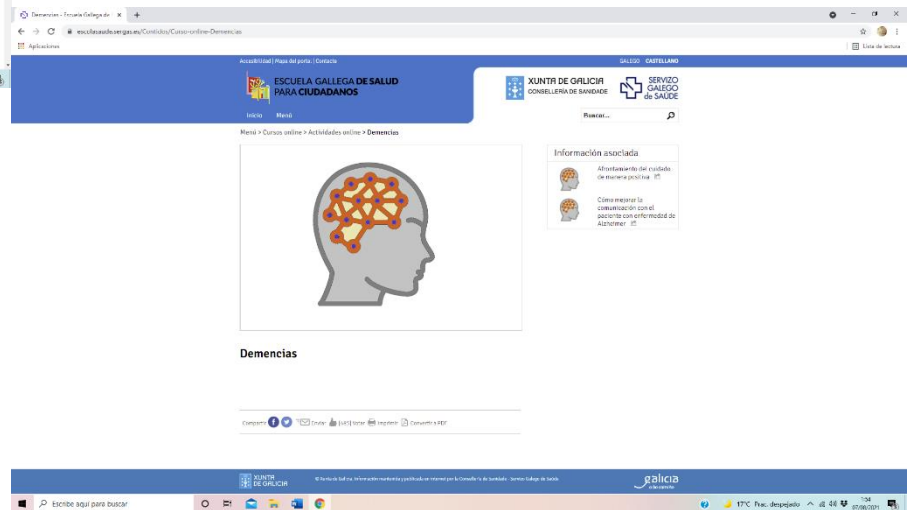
Demencias - Escuela Gallega de ×  +

escuelasaude.sergas.es/Contidos/Curso-online-Demencias

Aplicaciones

Lista de lectura

Accesibilidad | Mapa del portal | Contacto

GALEGO CASTELLANO

ESCUELA GALLEGA DE SALUD PARA CIUDADANOS

XUNTA DE GALICIA CONSELLERÍA DE SANIDADE

SERVIZO GALEGO de SAÚDE

Inicio Menú

Buscar...

Menú > Cursos online > Actividades online > Demencias

Información asociada

Afrontamiento del cuidado de manera positiva

Cómo mejorar la comunicación con el paciente con enfermedad de Alzheimer

Demencias

Compartir Enviar (+0) Votar Imprimir Convertir a PDF

XUNTA DE GALICIA

© Xunta de Galicia. Información mantenida y publicada en internet por la Consellería de Sanidade - Servizo Galego de Saúde

galicia

Escribe aquí para buscar

17°C Prac. despejado

1:54
07/06/2021